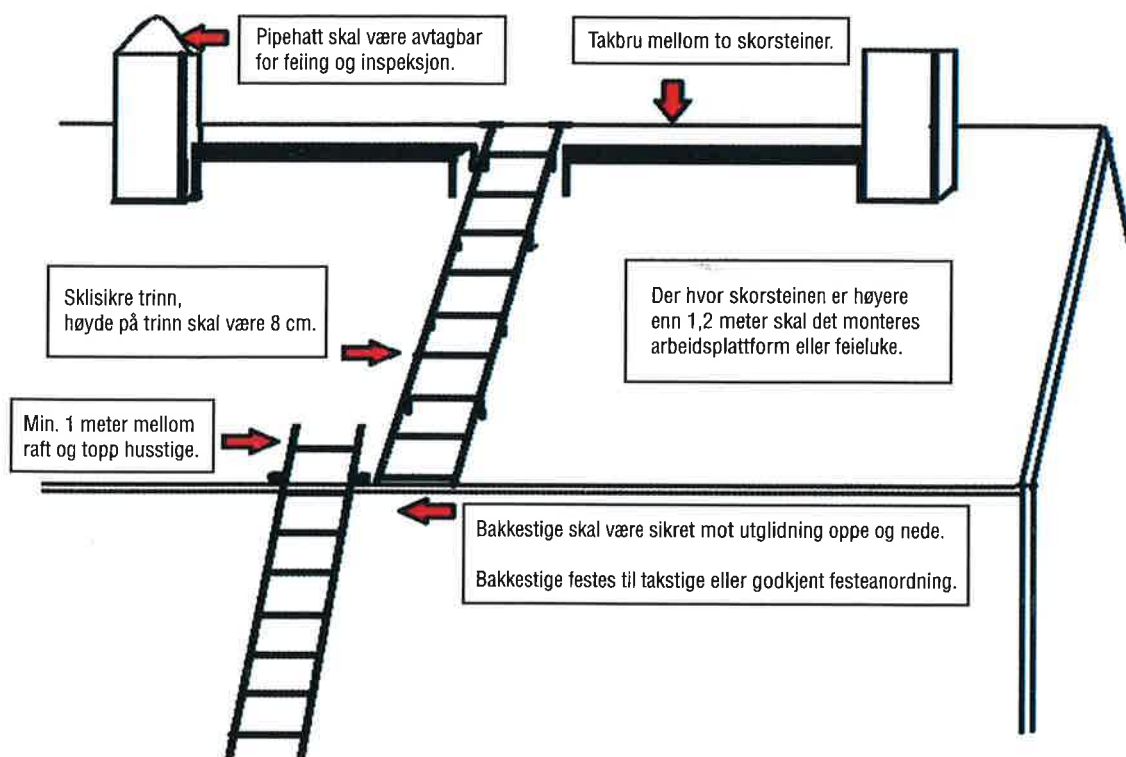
Pipehatt skal være avtagbar for feiing og inspeksjon.

Takbru mellom to skorsteiner.

Sklisikre trinn, høyde på trinn skal være 8 cm.

Der hvor skorsteinen er høyere enn 1,2 meter skal det monteres arbeidsplattform eller feieluke.

Min. 1 meter mellom raft og topp husstige.

Bakkestige skal være sikret mot utglidning oppe og nede.

Bakkestige festes til takstige eller godkjent festeanordning.